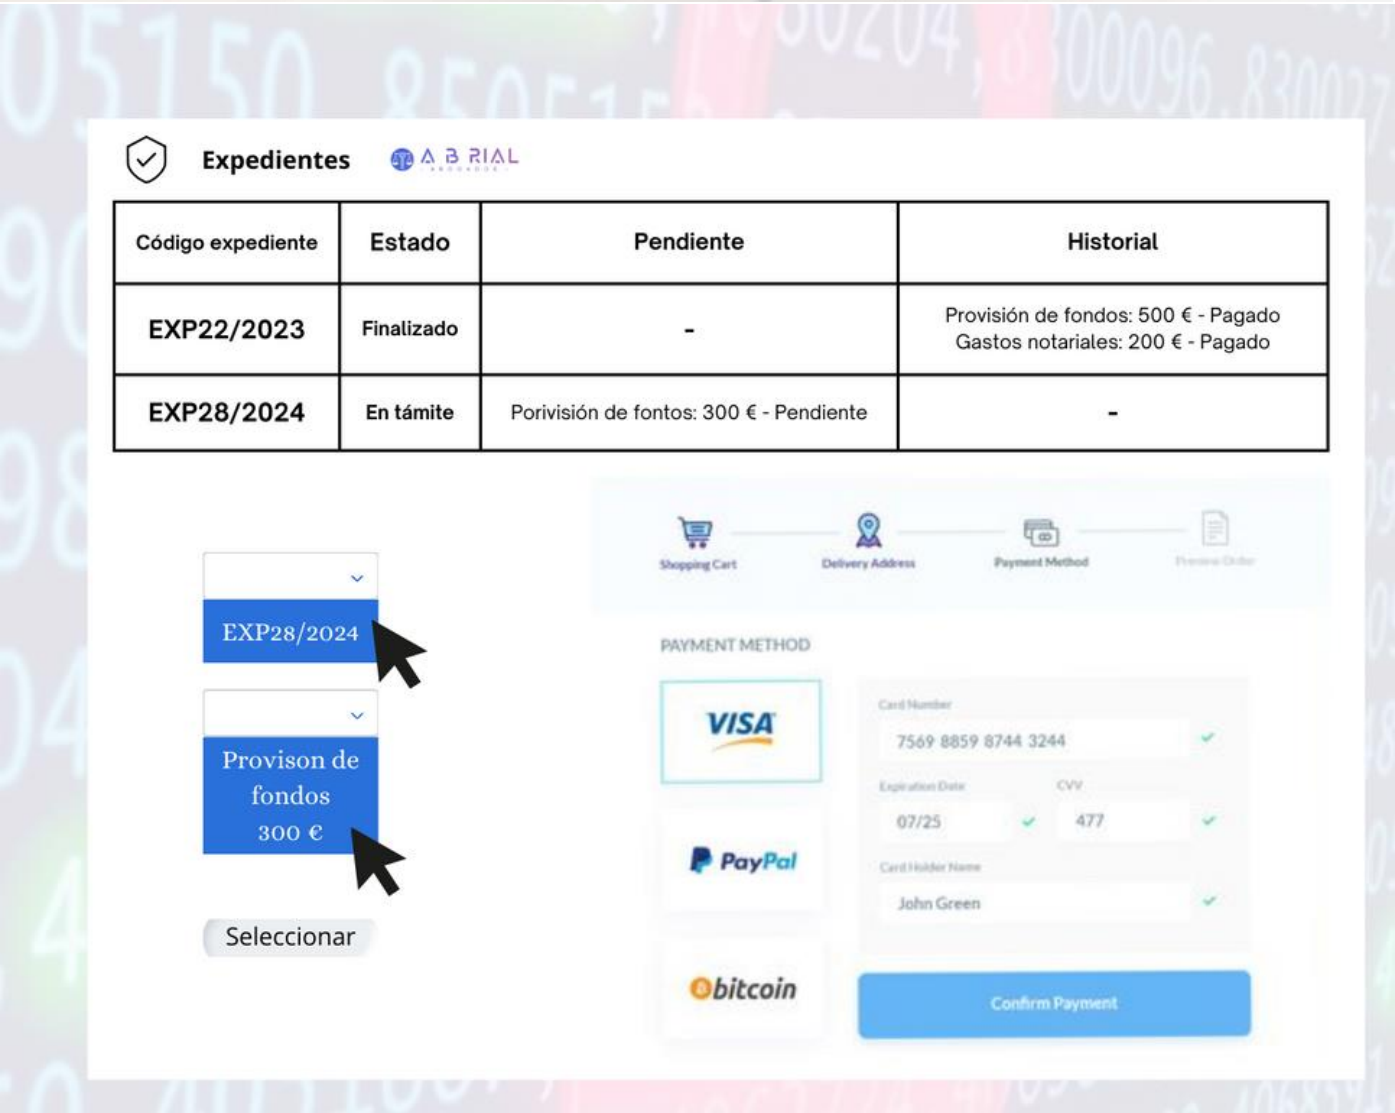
Expedientes A B RIAL

| Código expediente | Estado | Pendiente | Historial |
|---|---|---|---|
| EXP22/2023 | Finalizado | - | Provisión de fondos: 500 € - Pagado Gastos notariales: 200 € - Pagado |
| EXP28/2024 | En támite | Porivisión de fontos: 300 € - Pendiente | - |

EXP28/2024

Provison de fondos 300 €

Seleccionar

Shopping Cart
Delivery Address
Payment Method
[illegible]

PAYMENT METHOD

VISA
PayPal
bitcoin

Card Number
7569 8859 8744 3244
Expiration Date
CVV
07/25
477
Card Holder Name
John Green

Confirm Payment